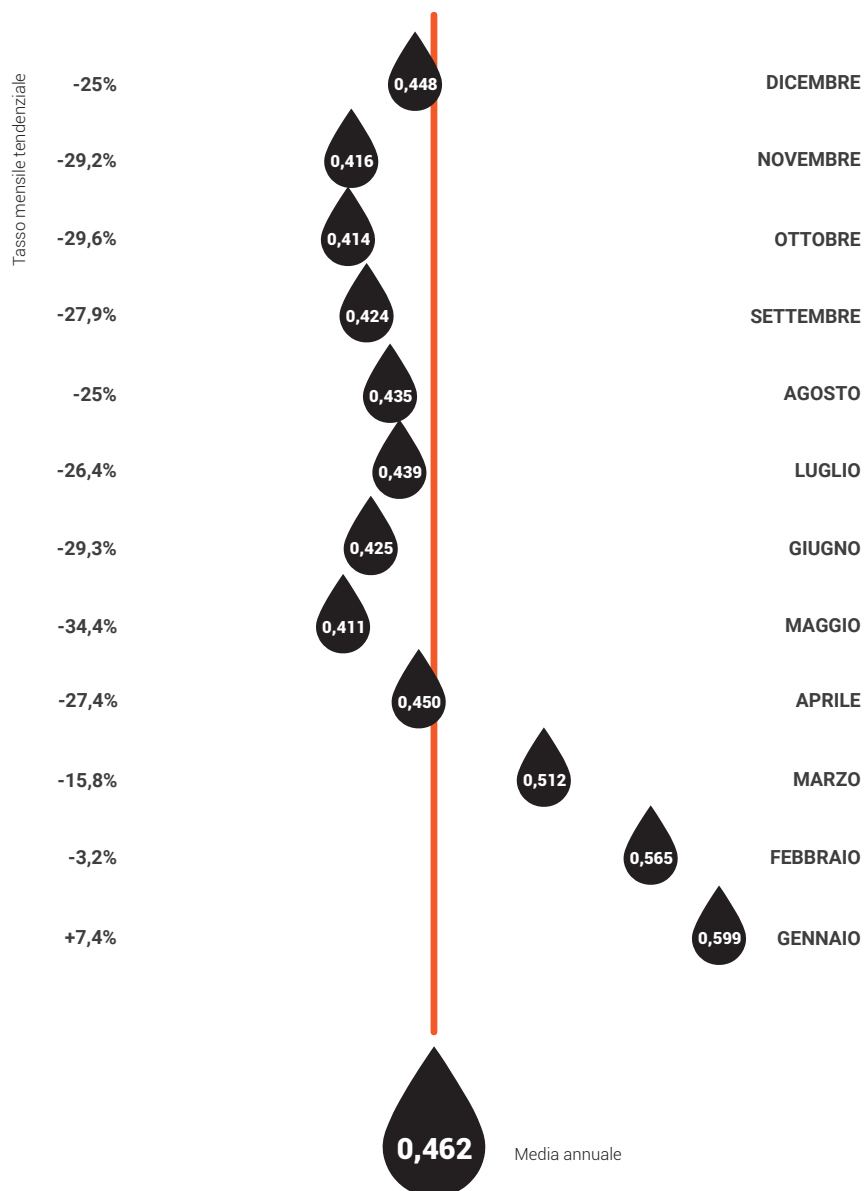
Tasso mensile tendenziale

| | | |
|---|---|---|
| -25% | 0,448 | DICEMBRE |
| -29,2% | 0,416 | NOVEMBRE |
| -29,6% | 0,414 | OTTOBRE |
| -27,9% | 0,424 | SETTEMBRE |
| -25% | 0,435 | AGOSTO |
| -26,4% | 0,439 | LUGLIO |
| -29,3% | 0,425 | GIUGNO |
| -34,4% | 0,411 | MAGGIO |
| -27,4% | 0,450 | APRILE |
| -15,8% | 0,512 | MARZO |
| -3,2% | 0,565 | FEBBRAIO |
| +7,4% | 0,599 | GENNAIO |

0,462 Media annuale